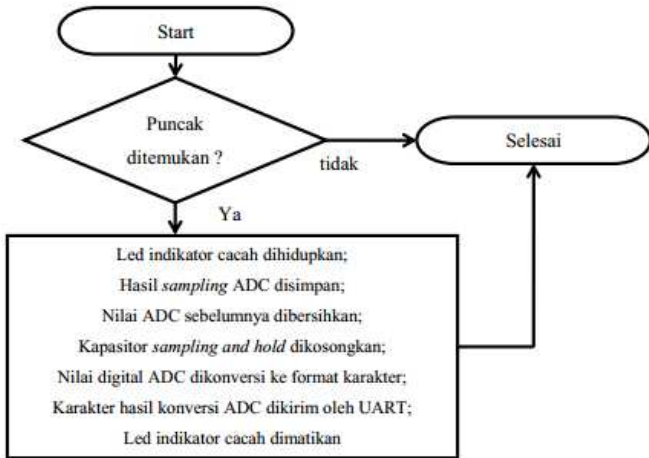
Start

Puncak ditemukan ?

tidak

Selesai

Ya

Led indikator cacah dihidupkan;
Hasil *sampling* ADC disimpan;
Nilai ADC sebelumnya dibersihkan;
Kapasitor *sampling and hold* dikosongkan;
Nilai digital ADC dikonversi ke format karakter;
Karakter hasil konversi ADC dikirim oleh UART;
Led indikator cacah dimatikan